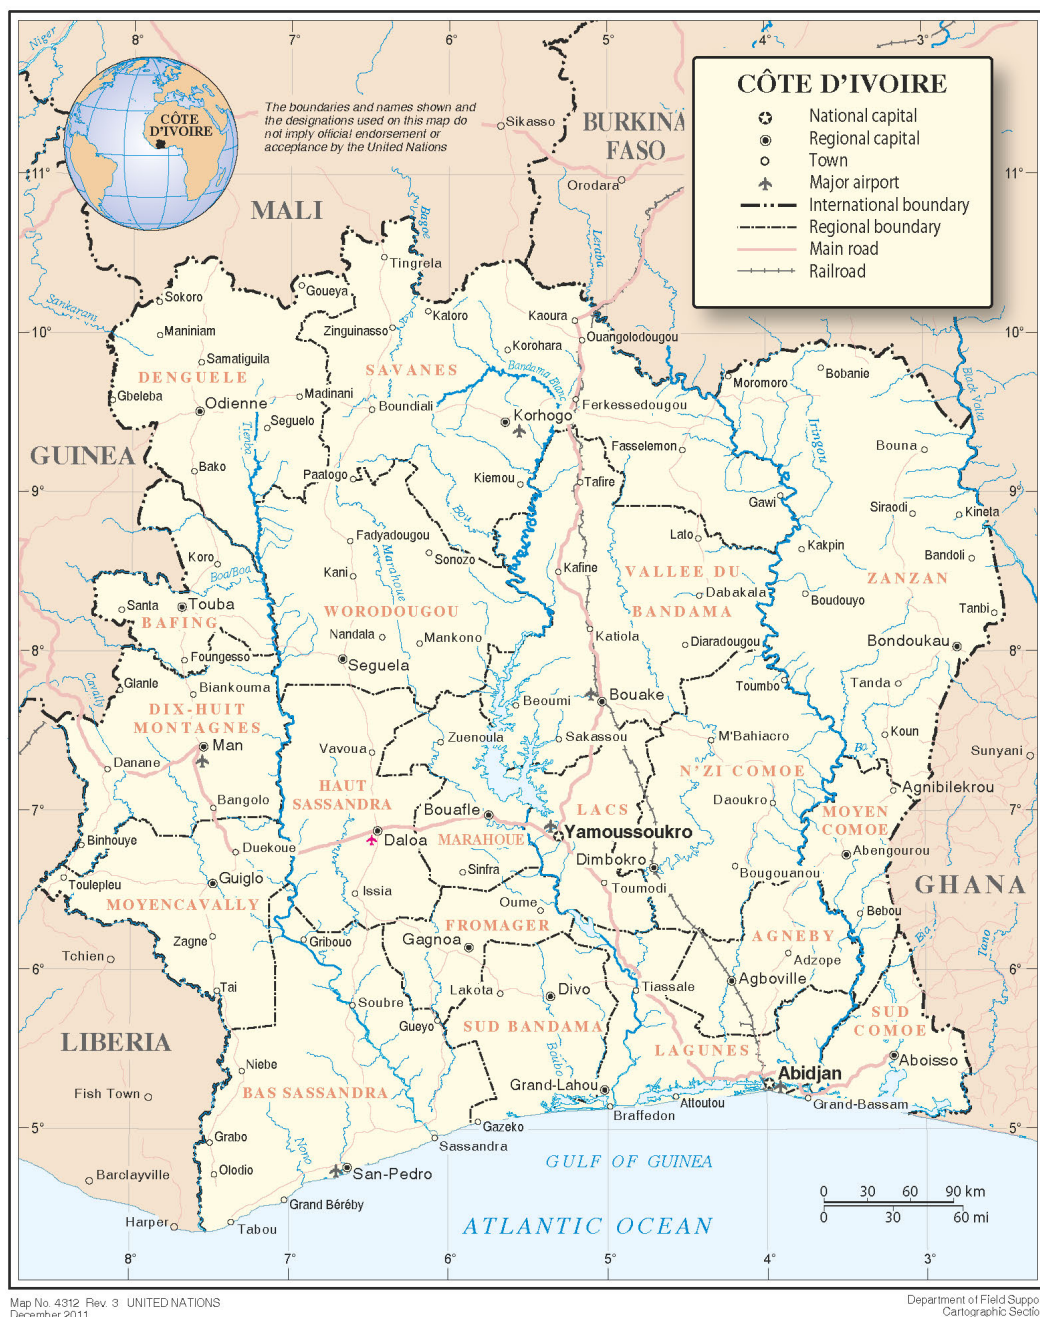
CÔTE D'IVOIRE
National capital
Regional capital
Town
Major airport
International boundary
Regional boundary
Main road
Railroad

The boundaries and names shown and the designations used on this map do not imply official endorsement or acceptance by the United Nations

CÔTE D'IVOIRE

8° 7° 6° 5° 4° 3°
11° 10° 9° 8° 7° 6° 5°

Niger
MALI
BURKINA FASO
GUINEA
LIBERIA
GHANA
Sikasso
Orodara
Sankarani
Bagoe
Leraba
Sokoro
Goueya
Tingrela
Maniniam
Zinguinasso
Kaloro
Kaoura
Korohara
Ouangolodougou
Samatiguila
DENGUELE
SAVANES
Madinani
Gbeleba
Odienne
Boundiali
Bandama Blanc
Korhogo
Ferkessedougou
Moromoro
Bobanie
Black Volta
Seguelo
Tienba
Iringou
Fasselemon
Bouna
Bako
Paatogo
Kiemou
Tafire
Gawi
Siraodi
Kineta
Bou
Lato
Fadyadougou
Kakpin
Bandoli
Koro
Sonozo
Marahoue
Kani
Kafine
VALLEE DU BANDAMA
ZANZAN
Boa/Boa
Dabakala
Boudouyo
Santa
Touba
WORODOUGOU
Tanbi
BAFING
Nandala
Mankono
Katiola
Diaradougou
Bondoukau
Foungesso
Seguela
Cavally
Glanle
Biankouma
Toumbo
Tanda
Beoumi
Bouake
DIX-HUIT MONTAGNES
Man
Zuenoula
Sakassou
M'Bahiacro
Koun
Vavoua
Danane
Sunyani
N'ZI COMOE
HAUT SASSANDRA
Bi
Agnibilekrou
Bangolo
Daoukro
Bouafle
LACS
MOYEN COMOE
Yamoussoukro
Binhouye
Daloa
MARAHOUE
Duekoue
Dimbokro
Abengourou
Sinfra
Bougouanou
Toulepleu
Guiglo
Issia
Toumodi
MOYENCAVALLY
Oume
Bebou
FROMAGER
Zagne
Gagnoa
AGNEBY
Gribouo
Tano
Tchien
Adzope
Bia
Tai
Lakota
Divo
Tiassale
Agboville
Soubre
SUD COMOE
Gueyo
SUD BANDAMA
Boubo
LAGUNES
Aboisso
Niebe
Grand-Lahou
Abidjan
Fish Town
BAS SASSANDRA
Attoutou
Grand-Bassam
Braffedon
Grabo
Gazeko
Nono
Sassandra
Olodio
GULF OF GUINEA
Barclayville
San-Pedro
Grand Béréby
Harper
Tabou
ATLANTIC OCEAN
0 30 60 90 km
0 30 60 mi

Map No. 4312 Rev. 3 UNITED NATIONS
December 2011
Department of Field Suppo
Cartographic Sectio